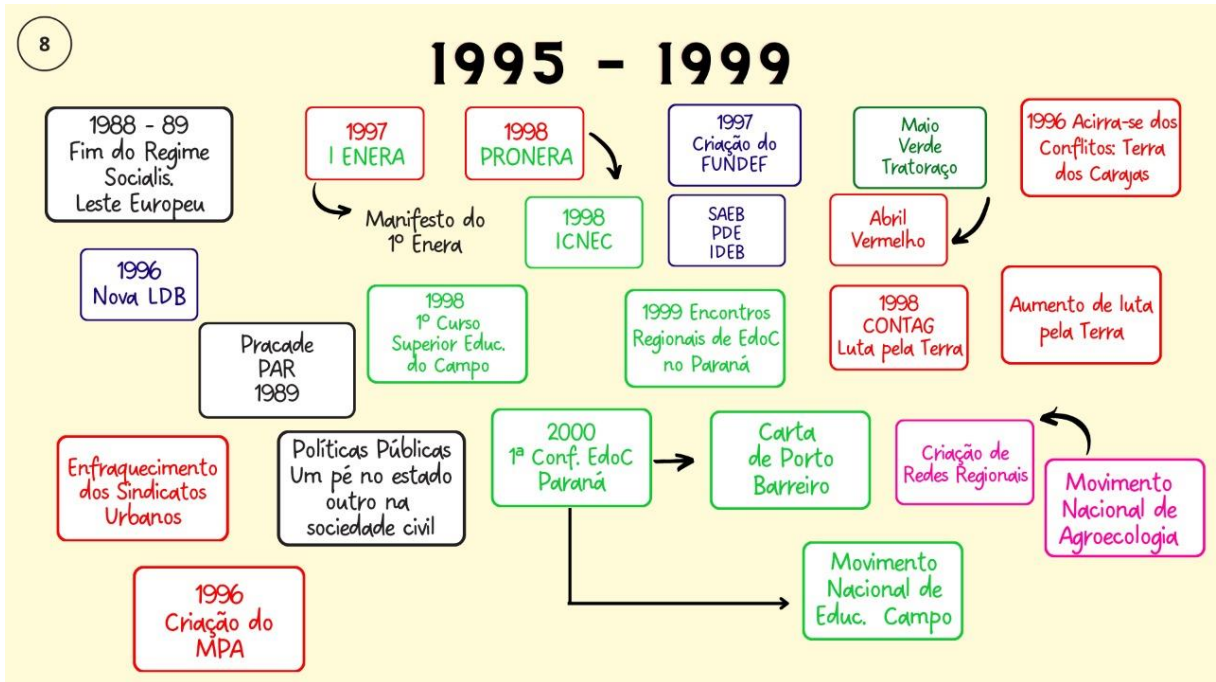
8

1995 - 1999

1988 - 89
Fim do Regime
Socialis.
Leste Europeu

1997
I ENERA

Manifesto do
1º Enera

1998
PRONERA

1998
ICNEC

1997
Criação do
FUNDEF

SAEB
PDE
IDEB

Maio
Verde
Tratoraço

1996 Acirra-se dos
Conflitos: Terra
dos Carajas

Abril
Vermelho

1996
Nova LDB

1998
1º Curso
Superior Educ.
do Campo

1999 Encontros
Regionais de EdoC
no Paraná

1998
CONTAG
Luta pela Terra

Aumento de luta
pela Terra

Pracade
PAR
1989

Enfraquecimento
dos Sindicatos
Urbanos

Políticas Públicas
Um pé no estado
outro na
sociedade civil

2000
1ª Conf. EdoC
Paraná

Carta
de Porto
Barreiro

Criação de
Redes Regionais

Movimento
Nacional de
Agroecologia

Movimento
Nacional de
Educ. Campo

1996
Criação do
MPA